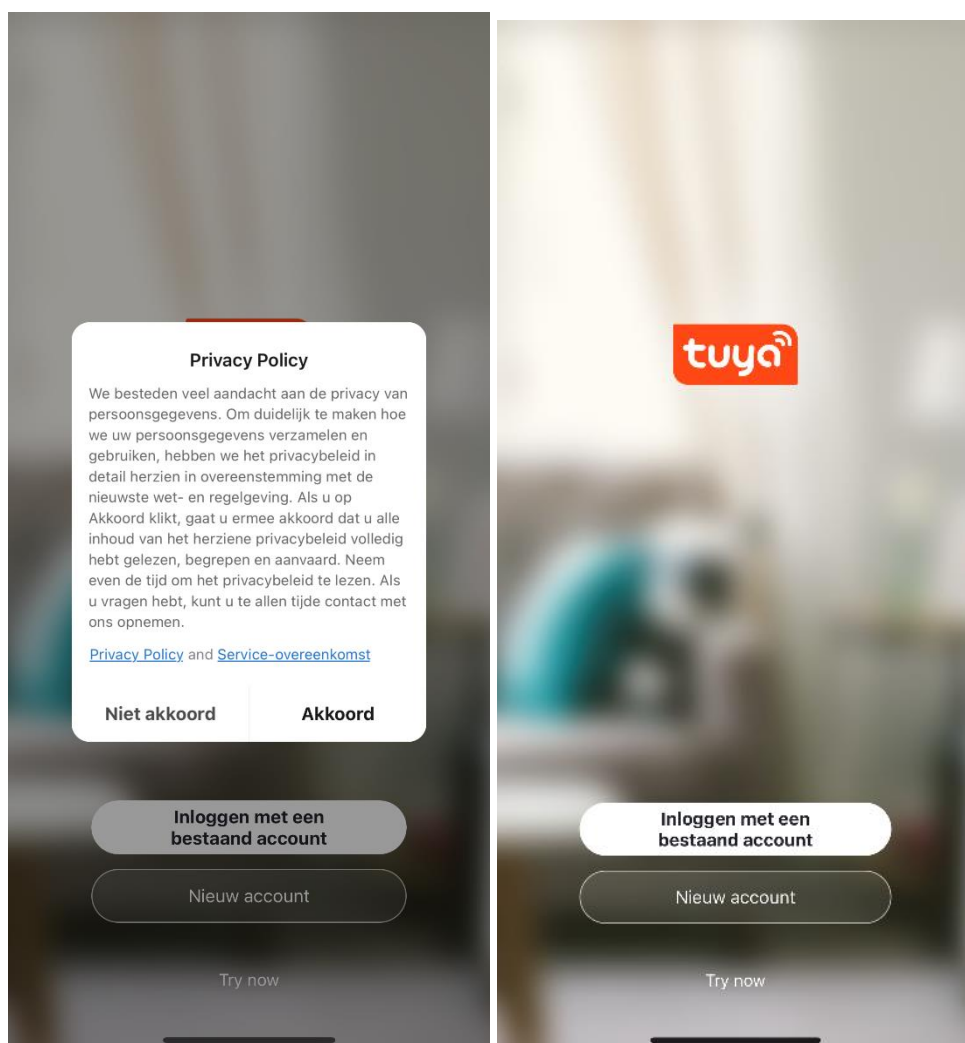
Privacy Policy

We besteden veel aandacht aan de privacy van persoonsgegevens. Om duidelijk te maken hoe we uw persoonsgegevens verzamelen en gebruiken, hebben we het privacybeleid in detail herzien in overeenstemming met de nieuwste wet- en regelgeving. Als u op Akkoord klikt, gaat u ermee akkoord dat u alle inhoud van het herziene privacybeleid volledig hebt gelezen, begrepen en aanvaard. Neem even de tijd om het privacybeleid te lezen. Als u vragen hebt, kunt u te allen tijde contact met ons opnemen.

Privacy Policy and Service-overeenkomst

Niet akkoord

Akkoord

Inloggen met een bestaand account

Nieuw account

Try now

tuya

Inloggen met een bestaand account

Nieuw account

Try now